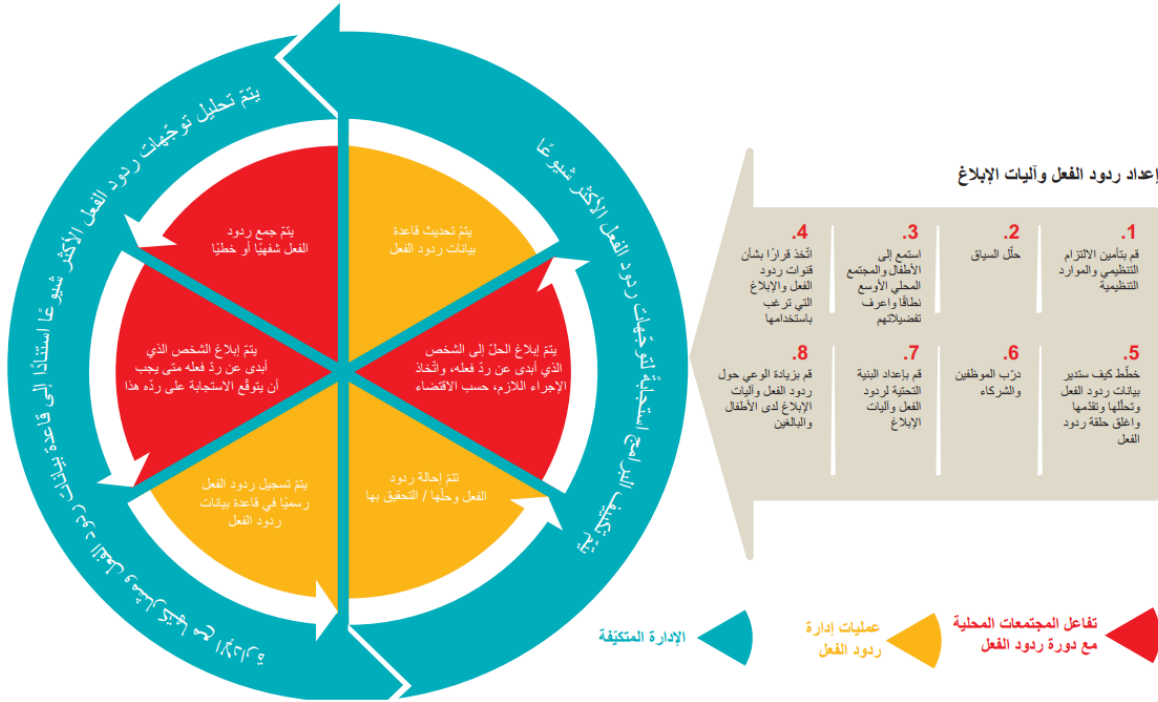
إعداد ردود الفعل وآليات الإبلاغ

1. قم بتأمين الالتزام التنظيمي والموارد التنظيمية

2. حلّل السياق

3. استمع إلى الأطفال والمجتمع المحلي الأوسع نطاقًا واعرف تفضيلاتهم

4. اتخذ قرارًا بشأن قنوات ردود الفعل والإبلاغ التي ترغب باستخدامها

5. خطّط كيف ستدير بيانات ردود الفعل وتحلّلها وتقدّمها واغلق حلقة ردود الفعل

6. درّب الموظفين والشركاء

7. قم بإعداد البنية التحتية لردود الفعل وآليات الإبلاغ

8. قم بزيادة الوعي حول ردود الفعل وآليات الإبلاغ لدى الأطفال والبالغين

يتمّ تحليل توجّهات ردود الفعل الأكثر شيوعًا استنادًا إلى قاعدة بيانات ردود الفعل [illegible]

يتمّ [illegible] استجابةً لتوجّهات ردود الفعل الأكثر شيوعًا

يتمّ جمع ردود الفعل شفهيًا أو خطيًا

يتمّ تحديث قاعدة بيانات ردود الفعل

يتمّ إبلاغ الشخص الذي أبدى عن ردّ فعله متى يجب أن يتوقّع الاستجابة على ردّه هذا

يتمّ إبلاغ الحلّ إلى الشخص الذي أبدى عن ردّ فعله، واتّخاذ الإجراء اللازم، حسب الاقتضاء

يتمّ تسجيل ردود الفعل رسميًا في قاعدة بيانات ردود الفعل

تتمّ إحالة ردود الفعل وحلّها / التحقيق بها

الإدارة المتكيّفة

عمليات إدارة ردود الفعل

تفاعل المجتمعات المحلية مع دورة ردود الفعل